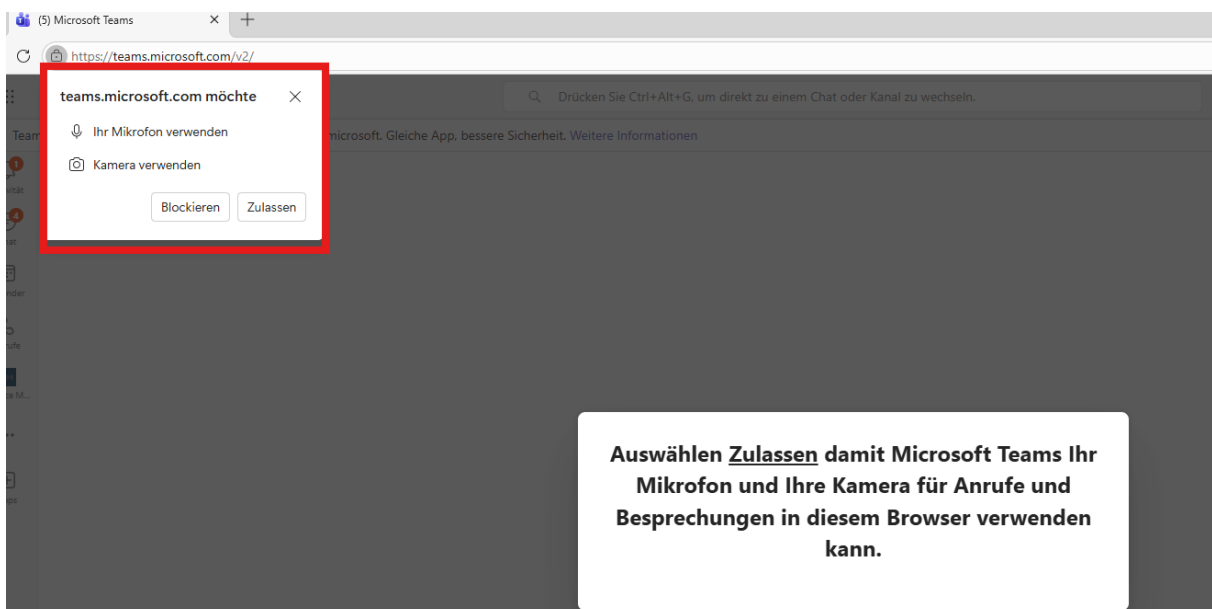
(5) Microsoft Teams ×

https://teams.microsoft.com/v2/

teams.microsoft.com möchte ×

Ihr Mikrofon verwenden

Kamera verwenden

Blockieren Zulassen

Drücken Sie Ctrl+Alt+G, um direkt zu einem Chat oder Kanal zu wechseln.

Team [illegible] microsoft. Gleiche App, bessere Sicherheit. Weitere Informationen

1
ität
4
at
nder
rufe
e M...
...
ps

Auswählen Zulassen damit Microsoft Teams Ihr Mikrofon und Ihre Kamera für Anrufe und Besprechungen in diesem Browser verwenden kann.